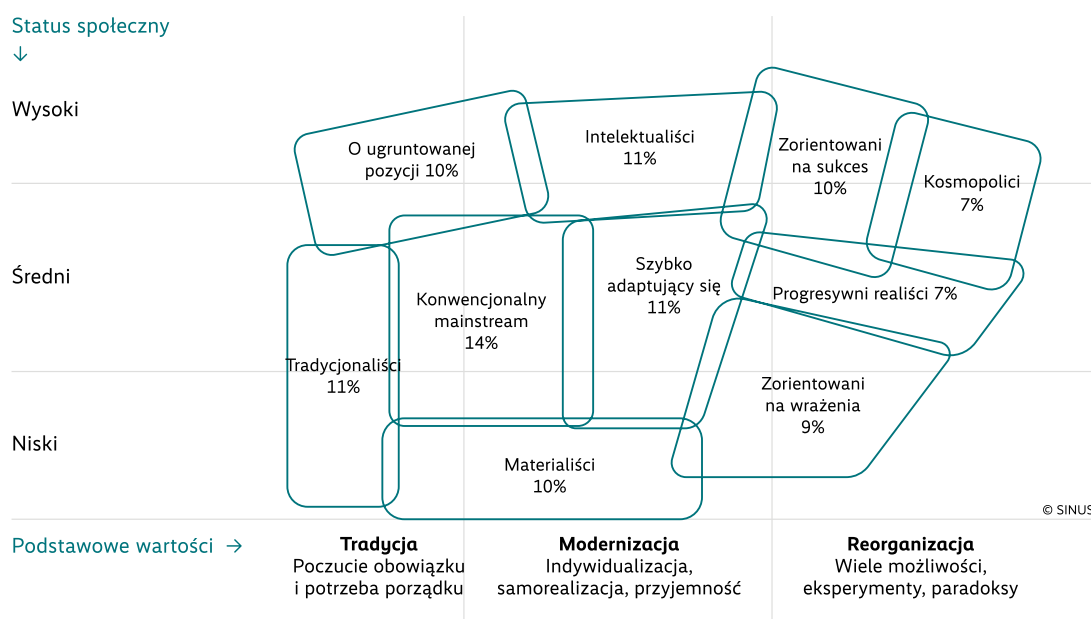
Status społeczny
↓

Wysoki

Średni

Niski

O ugruntowanej pozycji 10%

Intelektualiści 11%

Zorientowani na sukces 10%

Kosmopolici 7%

Szybko adaptujący się 11%

Progresywni realiści 7%

Konwencjonalny mainstream 14%

Tradycjonaliści 11%

Zorientowani na wrażenia 9%

Materialiści 10%

© SINUS

Podstawowe wartości →

**Tradycja**
Poczucie obowiązku i potrzeba porządku

**Modernizacja**
Indywidualizacja, samorealizacja, przyjemność

**Reorganizacja**
Wiele możliwości, eksperymenty, paradoksy